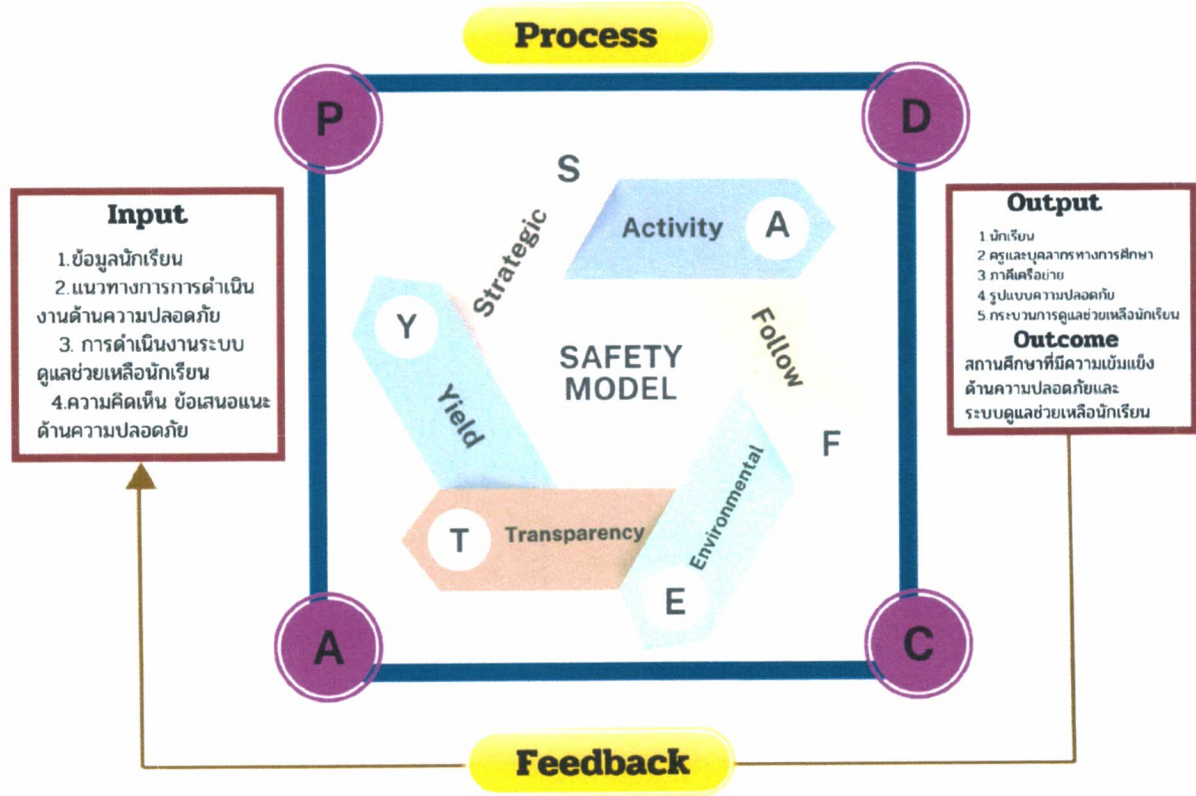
Process

P

D

Input

1.ข้อมูลนักเรียน
2.แนวทางการการดำเนินงานด้านความปลอดภัย
3. การดำเนินงานระบบดูแลช่วยเหลือนักเรียน
4.ความคิดเห็น ข้อเสนอแนะด้านความปลอดภัย

S

Strategic

Activity

A

Y

Yield

SAFETY MODEL

Follow

F

T

Transparency

Environmental

E

Output

1 นักเรียน
2 ครูและบุคลากรทางการศึกษา
3 ภาคีเครือข่าย
4 รูปแบบความปลอดภัย
5 กระบวนการดูแลช่วยเหลือนักเรียน

Outcome

สถานศึกษาที่มีความเข้มแข็งด้านความปลอดภัยและระบบดูแลช่วยเหลือนักเรียน

A

C

Feedback